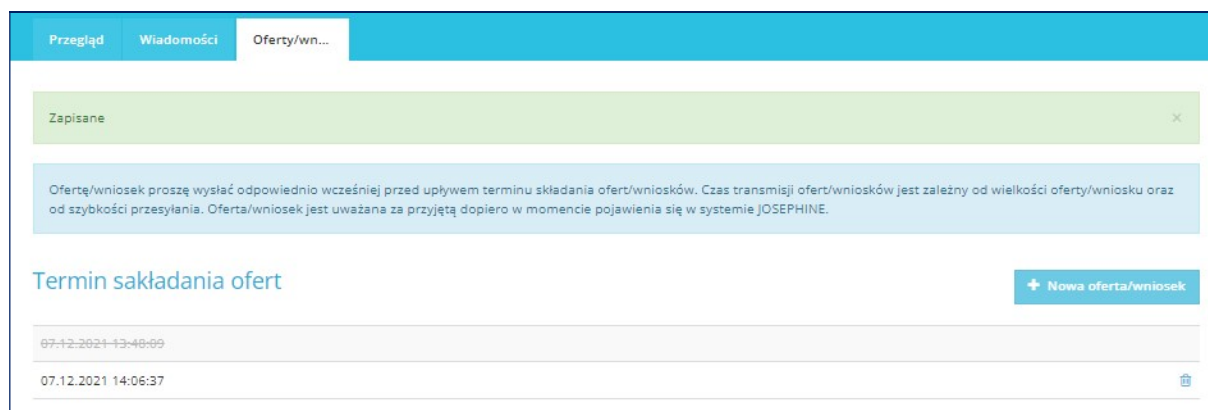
Przegląd Wiadomości Oferty/wn...

Zapisane ×

Ofertę/wniosek proszę wysłać odpowiednio wcześniej przed upływem terminu składania ofert/wniosków. Czas transmisji ofert/wniosków jest zależny od wielkości oferty/wniosku oraz od szybkości przesyłania. Oferta/wniosek jest uważana za przyjętą dopiero w momencie pojawienia się w systemie JOSEPHINE.

Termin sakładania ofert

+ Nowa oferta/wniosek

~~07.12.2021 13:48:09~~

07.12.2021 14:06:37